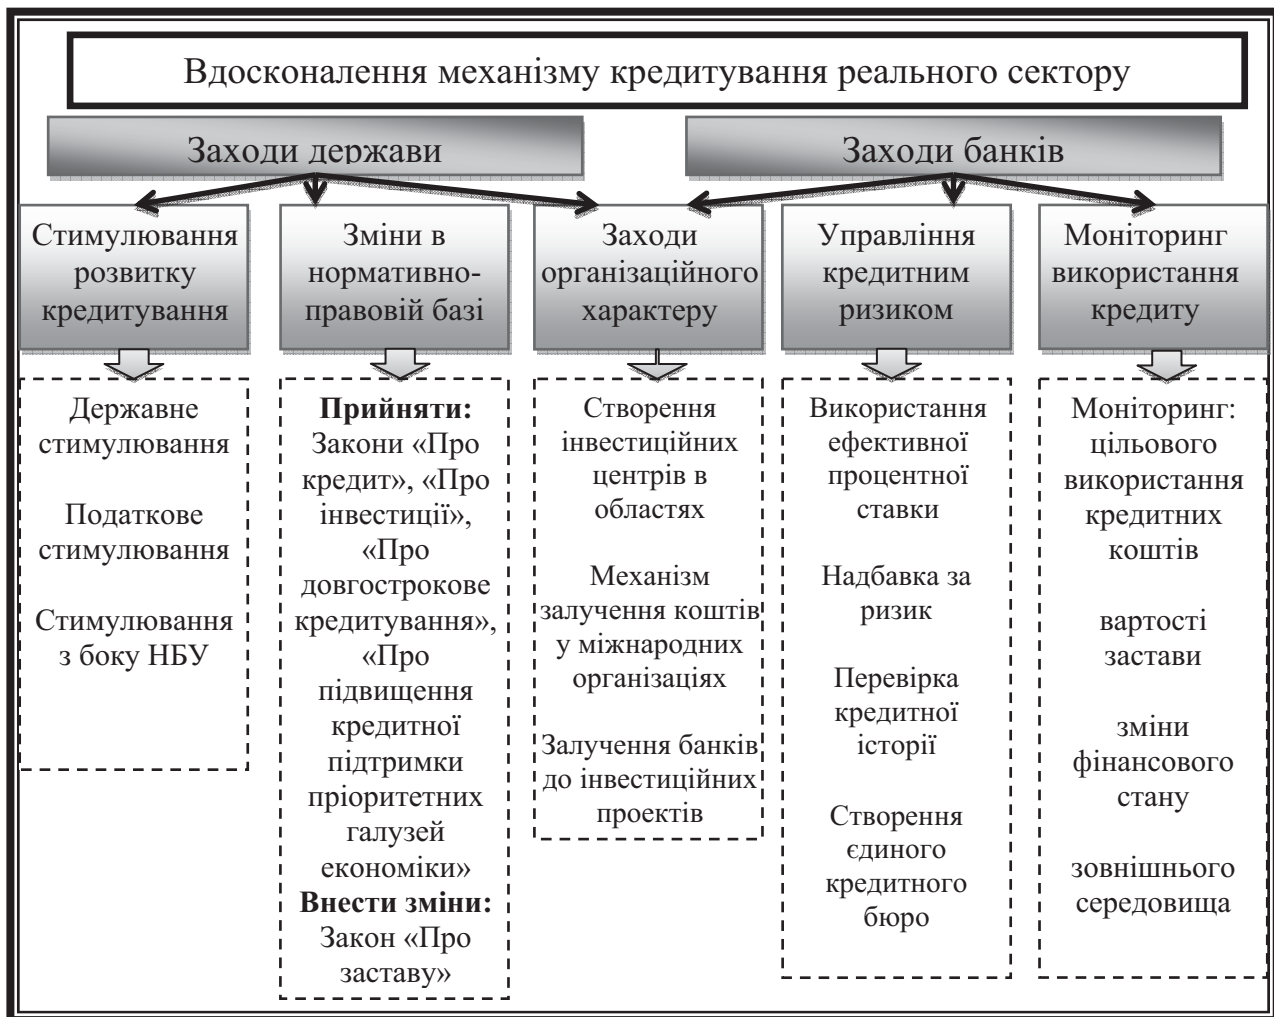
Вдосконалення механізму кредитування реального сектору

Заходи держави

Заходи банків

Стимулювання розвитку кредитування

Зміни в нормативно-правовій базі

Заходи організаційного характеру

Управління кредитним ризиком

Моніторинг використання кредиту

Державне стимулювання

Податкове стимулювання

Стимулювання з боку НБУ

**Прийняти:** Закони «Про кредит», «Про інвестиції», «Про довгострокове кредитування», «Про підвищення кредитної підтримки пріоритетних галузей економіки»
**Внести зміни:** Закон «Про заставу»

Створення інвестиційних центрів в областях

Механізм залучення коштів у міжнародних організаціях

Залучення банків до інвестиційних проектів

Використання ефективної процентної ставки

Надбавка за ризик

Перевірка кредитної історії

Створення єдиного кредитного бюро

Моніторинг: цільового використання кредитних коштів

вартості застави

зміни фінансового стану

зовнішнього середовища